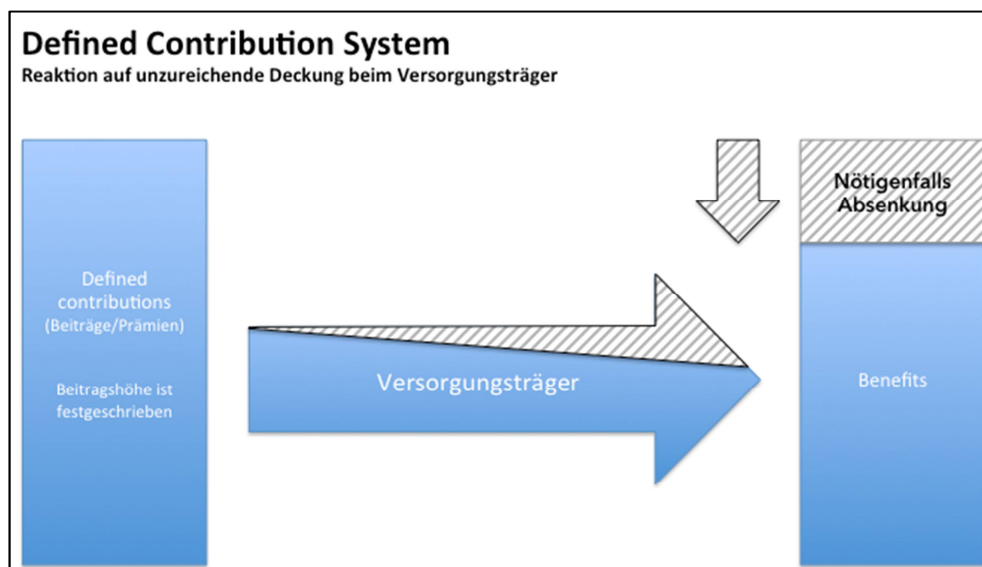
Defined Contribution System
Reaktion auf unzureichende Deckung beim Versorgungsträger

Defined contributions
(Beiträge/Prämien)

Beitragshöhe ist festgeschrieben

Versorgungsträger

Nötigenfalls Absenkung

Benefits